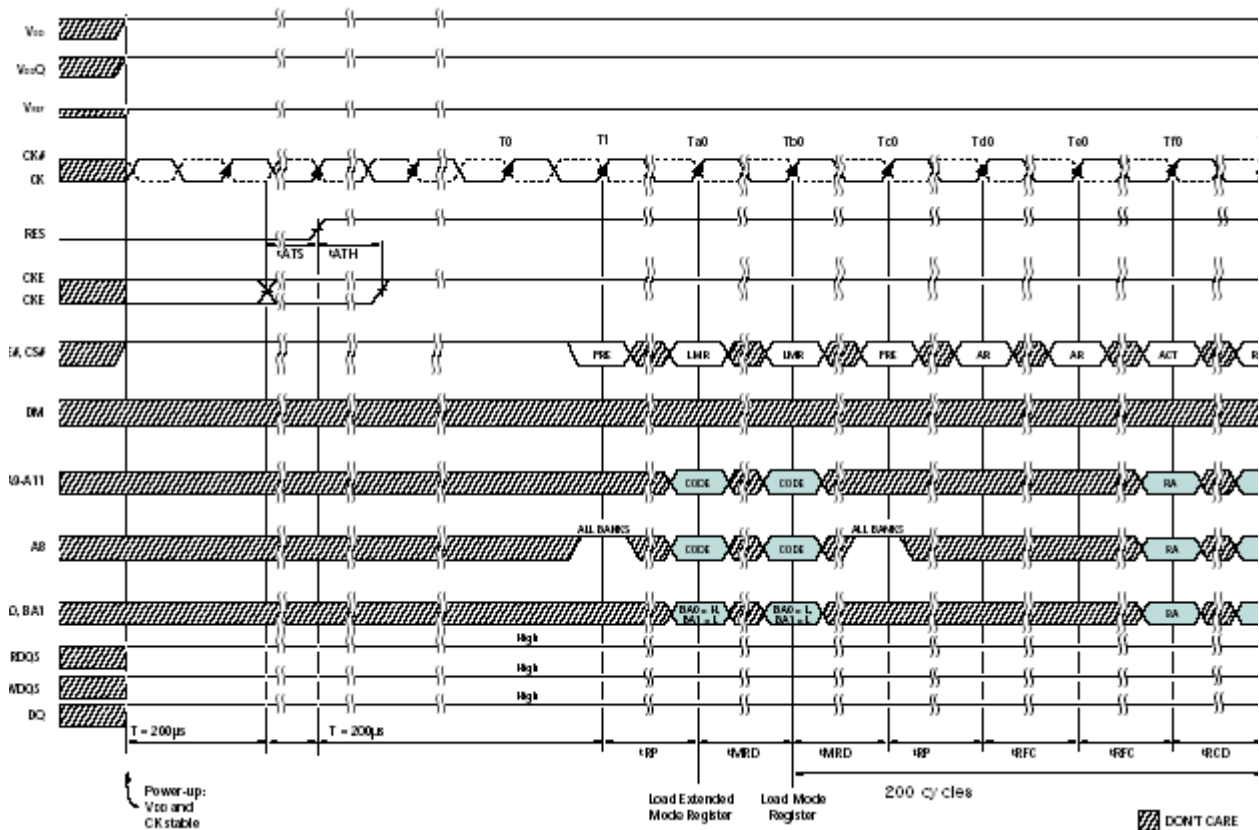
VDD
VDDQ
VREF
CK#
CK
T0
T1
Ta0
Tb0
Tc0
Td0
Te0
Tf0
RES
tATS
tATH
CKE
CKE
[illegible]#, CS#
PRE
LMR
LMR
PRE
AR
AR
ACT
DM
A0-A11
CODE
CODE
RA
A8
ALL BANKS
CODE
CODE
ALL BANKS
RA
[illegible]0, BA1
BA0 = H, BA1 = L
BA0 = L, BA1 = L
BA
RDQS
High
WDQS
High
DQ
High
T = 200µs
T = 200µs
tRP
tMRD
tMRD
tRP
tRFC
tRFC
tRCD
200 cycles
Power-up: VDD and CK stable
Load Extended Mode Register
Load Mode Register
DON'T CARE